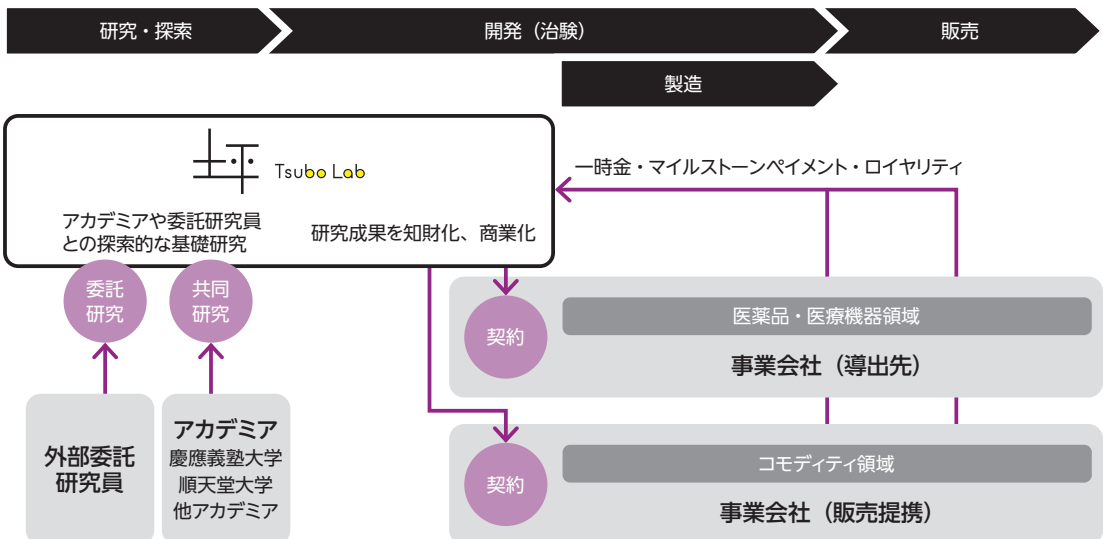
研究・探索

開発（治験）

販売

製造

Tsubo Lab

アカデミアや委託研究員との探索的な基礎研究

研究成果を知財化、商業化

一時金・マイルストーンペイメント・ロイヤリティ

委託研究

共同研究

外部委託研究員

アカデミア
慶應義塾大学
順天堂大学
他アカデミア

契約

医薬品・医療機器領域

事業会社（導出先）

契約

コモディティ領域

事業会社（販売提携）